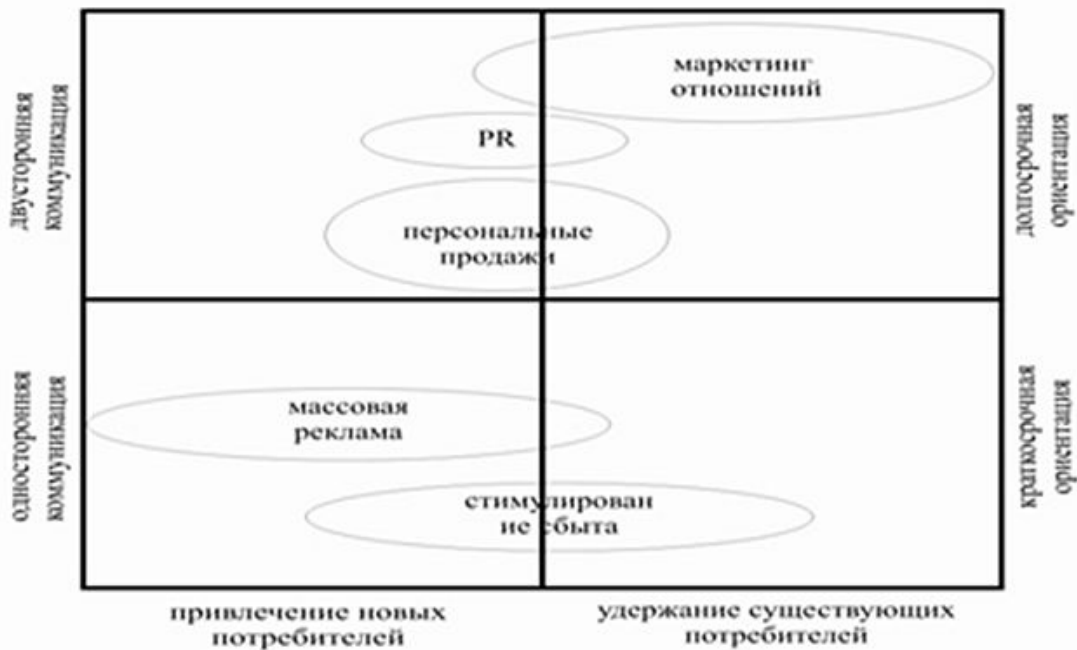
двусторонняя коммуникация

маркетинг отношений

PR

персональные продажи

долгосрочная ориентация

односторонняя коммуникация

массовая реклама

стимулирован ие сбыта

краткосрочная ориентация

привлечение новых потребителей

удержание существующих потребителей